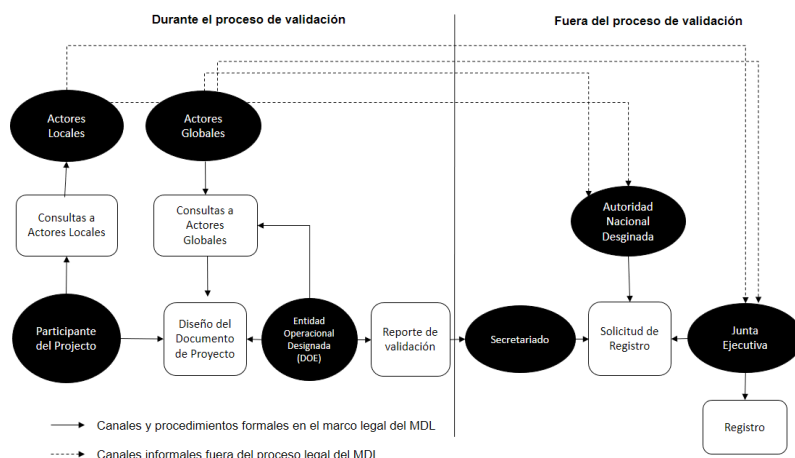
Durante el proceso de validación

Fuera del proceso de validación

Actores Locales

Actores Globales

Consultas a Actores Locales

Consultas a Actores Globales

Participante del Projecto

Diseño del Documento de Proyecto

Entidad Operacional Designada (DOE)

Reporte de validación

Autoridad Nacional Desginada

Secretariado

Solicitud de Registro

Junta Ejecutiva

Registro

Canales y procedimientos formales en el marco legal del MDL

Canales informales fuera del proceso legal del MDL